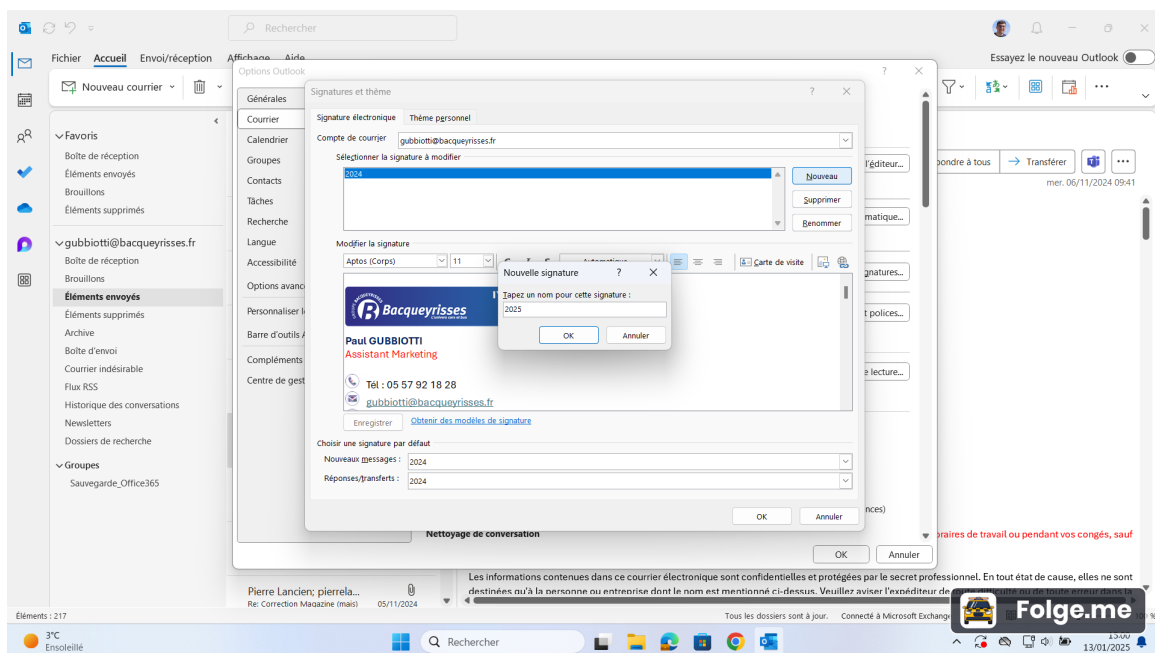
Rechercher

Essayez le nouveau Outlook

Fichier Accueil Envoi/réception Affichage Aide

Nouveau courrier

Favoris
Boîte de réception
Éléments envoyés
Brouillons
Éléments supprimés

gubbiotti@bacqueyrisses.fr
Boîte de réception
Brouillons
Éléments envoyés
Éléments supprimés
Archive
Boîte d'envoi
Courrier indésirable
Flux RSS
Historique des conversations
Newsletters
Dossiers de recherche

Groupes
Sauvegarde_Office365

Options Outlook
Générales
Courrier
Calendrier
Groupes
Contacts
Tâches
Recherche
Langue
Accessibilité
Options avancé
Personnaliser le
Barre d'outils A
Compléments
Centre de gest

Signatures et thème
Signature électronique Thème personnel
Compte de courrier gubbiotti@bacqueyrisses.fr
Sélectionner la signature à modifier
2024
Nouveau
Supprimer
Renommer
Modifier la signature
Aptos (Corps) 11 Automatique Carte de visite

Bacqueyrisses
Paul GUBBIOTTI
Assistant Marketing
Tél : 05 57 92 18 28
gubbiotti@bacqueyrisses.fr

Enregistrer Obtenir des modèles de signature
Choisir une signature par défaut
Nouveaux messages : 2024
Réponses/transferts : 2024
OK Annuler

Nouvelle signature ?
Tapez un nom pour cette signature :
2025
OK Annuler

l'éditeur...
matique...
gnatures...
t polices...
e lecture...
nces)
Nettoyage de conversation
OK Annuler

pondre à tous Transférer
mer. 06/11/2024 09:41

oraires de travail ou pendant vos congés, sauf

Pierre Lancien; pierrela...
Re: Correction Magazine (mais) 05/11/2024

Les informations contenues dans ce courrier électronique sont confidentielles et protégées par le secret professionnel. En tout état de cause, elles ne sont destinées qu'à la personne ou entreprise dont le nom est mentionné ci-dessus. Veuillez aviser l'expéditeur de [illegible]

Éléments : 217
Tous les dossiers sont à jour. Connecté à Microsoft Exchange

Folge.me

3°C
Ensoleillé
Rechercher
13/01/2025